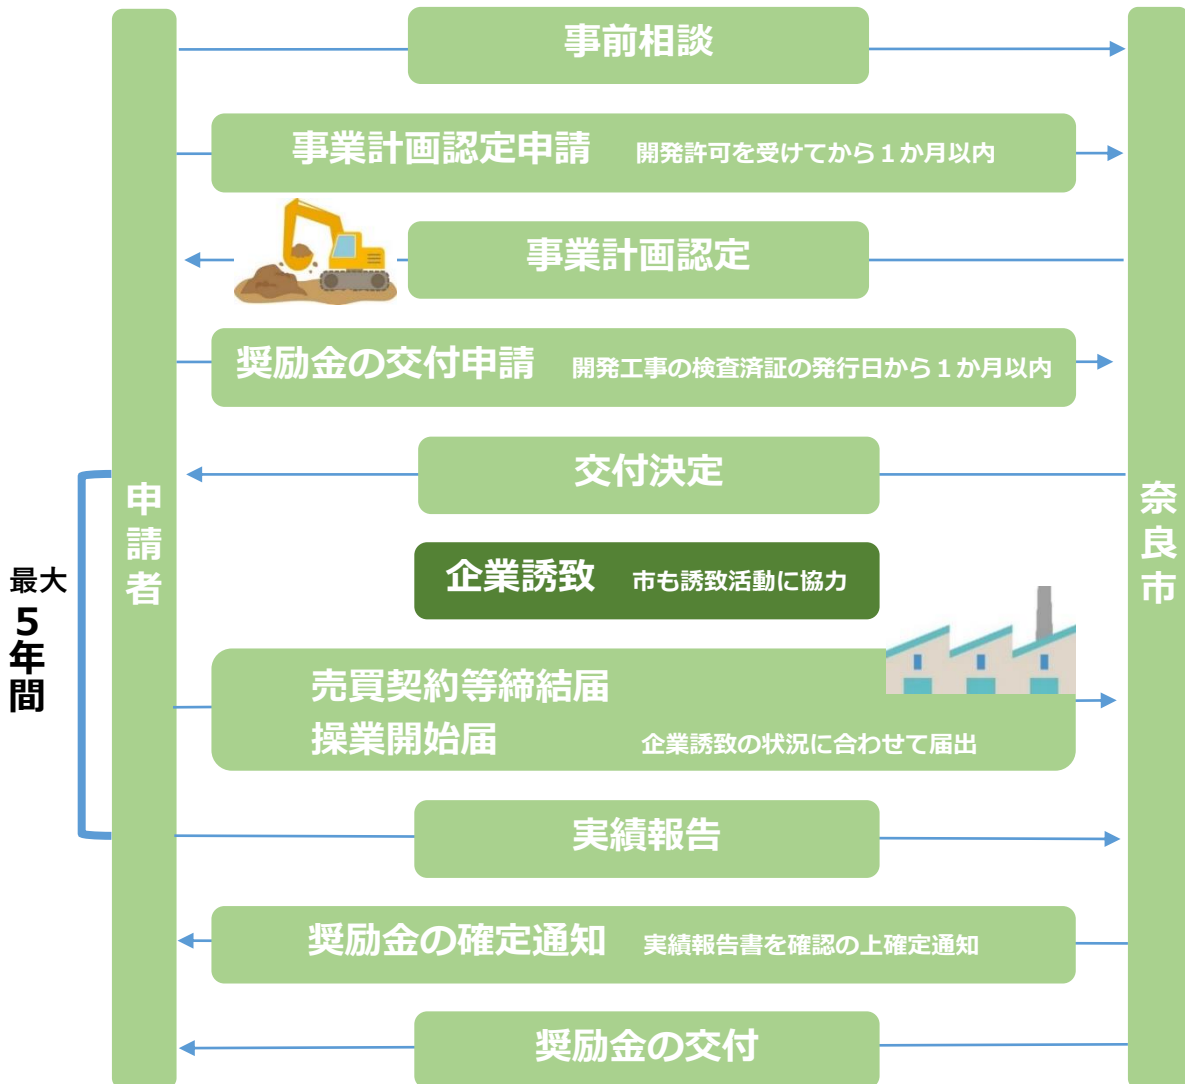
事前相談

事業計画認定申請　開発許可を受けてから１か月以内

事業計画認定

奨励金の交付申請　開発工事の検査済証の発行日から１か月以内

交付決定

企業誘致　市も誘致活動に協力

売買契約等締結届
操業開始届　企業誘致の状況に合わせて届出

実績報告

奨励金の確定通知　実績報告書を確認の上確定通知

奨励金の交付

申請者

奈良市

最大
5
年
間